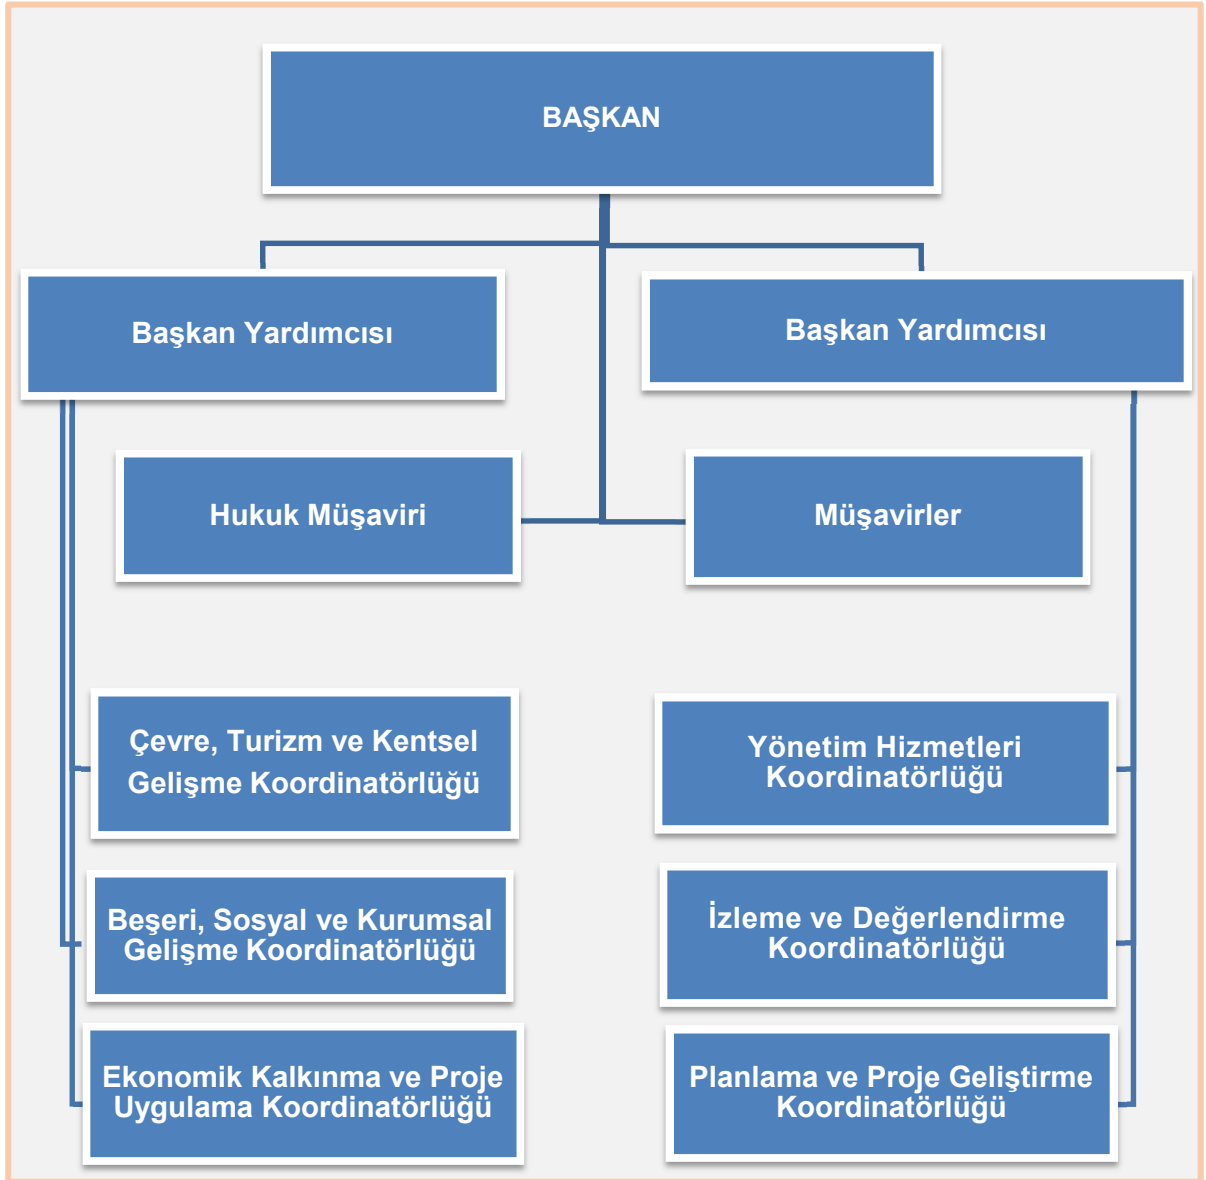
BAŞKAN

Başkan Yardımcısı

Başkan Yardımcısı

Hukuk Müşaviri

Müşavirler

Çevre, Turizm ve Kentsel Gelişme Koordinatörlüğü

Beşeri, Sosyal ve Kurumsal Gelişme Koordinatörlüğü

Ekonomik Kalkınma ve Proje Uygulama Koordinatörlüğü

Yönetim Hizmetleri Koordinatörlüğü

İzleme ve Değerlendirme Koordinatörlüğü

Planlama ve Proje Geliştirme Koordinatörlüğü